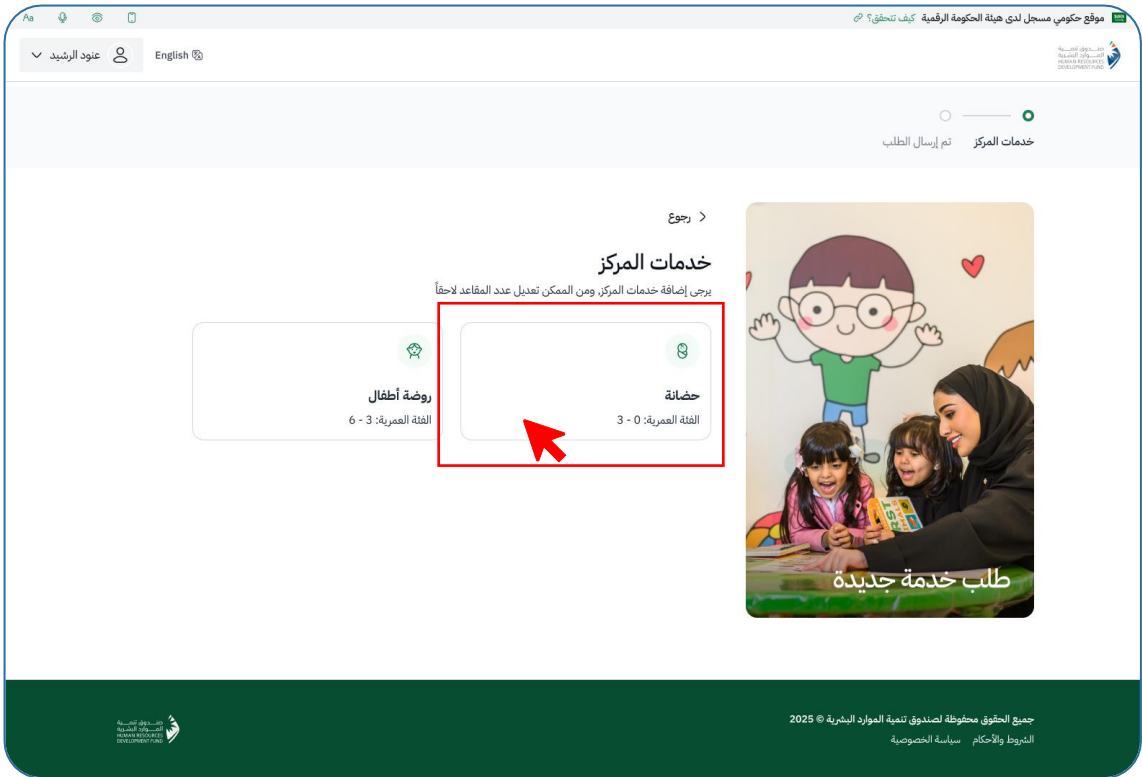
موقع حكومي مسجل لدى هيئة الحكومة الرقمية كيف تتحقق؟

Aa

عنود الرشيد English

صندوق تنمية الموارد البشرية
HUMAN RESOURCES DEVELOPMENT FUND

خدمات المركز تم إرسال الطلب

رجوع

خدمات المركز

يرجى إضافة خدمات المركز، ومن الممكن تعديل عدد المقاعد لاحقاً

حضانة
الفئة العمرية: 0 - 3

روضة أطفال
الفئة العمرية: 3 - 6

طلب خدمة جديدة

جميع الحقوق محفوظة لصندوق تنمية الموارد البشرية © 2025

الشروط والأحكام سياسة الخصوصية

صندوق تنمية الموارد البشرية
HUMAN RESOURCES DEVELOPMENT FUND